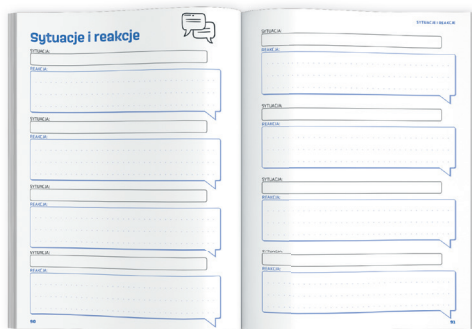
Sytuacje i reakcje

SYTUACJA:

REAKCJA:

SYTUACJA:

REAKCJA:

SYTUACJA:

REAKCJA:

SYTUACJA:

REAKCJA:

90

SYTUACJE I REAKCJE

SYTUACJA:

REAKCJA:

SYTUACJA:

REAKCJA:

SYTUACJA:

REAKCJA:

SYTUACJA:

REAKCJA:

91